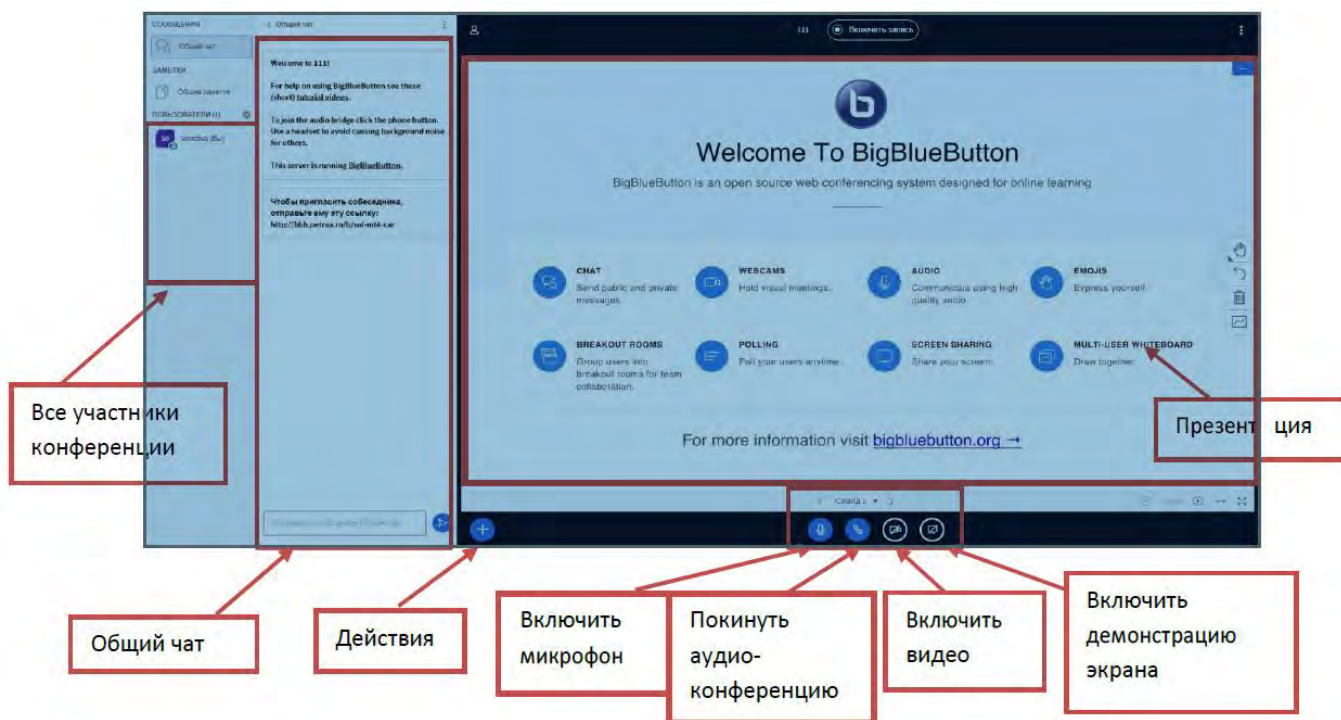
СООБЩЕНИЯ
Общий чат
ЗАМЕТКИ
Общие заметки
ПОЛЬЗОВАТЕЛИ (1)
Sedova (Вы)

Общий чат

Welcome to 111!

For help on using BigBlueButton see these (short) tutorial videos.

To join the audio bridge click the phone button. Use a headset to avoid causing background noise for others.

This server is running BigBlueButton.

Чтобы пригласить собеседника, отправьте ему эту ссылку:
http://bbb.petrsu.ru/b/sol-mt4-car

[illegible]

111
Включить запись

Welcome To BigBlueButton

BigBlueButton is an open source web conferencing system designed for online learning

CHAT
Send public and private messages.

WEBCAMS
Hold visual meetings.

AUDIO
Communicate using high quality audio.

EMOJIS
Express yourself.

BREAKOUT ROOMS
Group users into breakout rooms for team collaboration.

POLLING
Poll your users anytime.

SCREEN SHARING
Share your screen.

MULTI-USER WHITEBOARD
Draw together.

For more information visit bigbluebutton.org →

Слайд 1

Все участники конференции

Презент ция

Общий чат

Действия

Включить микрофон

Покинуть аудио-конференцию

Включить видео

Включить демонстрацию экрана